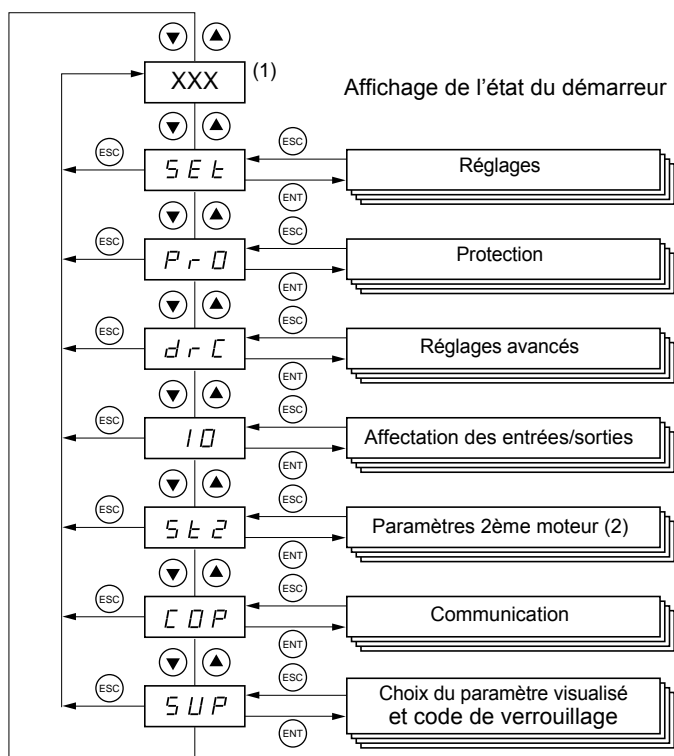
XXX (1)

Affichage de l'état du démarreur

ESC

SEt

ESC

ENT

Réglages

ESC

PrO

ESC

ENT

Protection

ESC

drC

ESC

ENT

Réglages avancés

ESC

IO

ESC

ENT

Affectation des entrées/sorties

ESC

St2

ESC

ENT

Paramètres 2ème moteur (2)

ESC

COP

ESC

ENT

Communication

ESC

SUP

ESC

ENT

Choix du paramètre visualisé et code de verrouillage